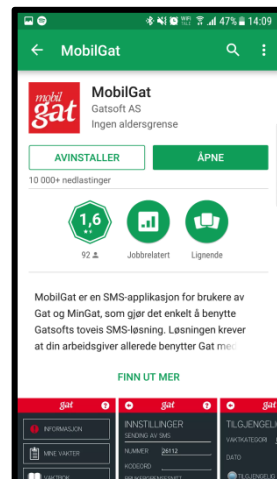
47% 14:09

MobilGat

mobil gat

MobilGat
Gatsoft AS
Ingen aldersgrense

AVINSTALLER
ÅPNE

10 000+ nedlastinger

1,6
92
Jobbrelatert
Lignende

MobilGat er en SMS-applikasjon for brukere av Gat og MinGat, som gjør det enkelt å benytte Gatsofts toveis SMS-løsning. Løsningen krever at din arbeidsgiver allerede benytter Gat me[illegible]

FINN UT MER

gat
INFORMASJON
MINE VAKTER
VAKTBOK

INNSTILLINGER
SENDING AV SMS
NUMMER 26112
KODEORD
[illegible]

gat
TILGJENGELI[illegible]
VAKTKATEGORI
DATO
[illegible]